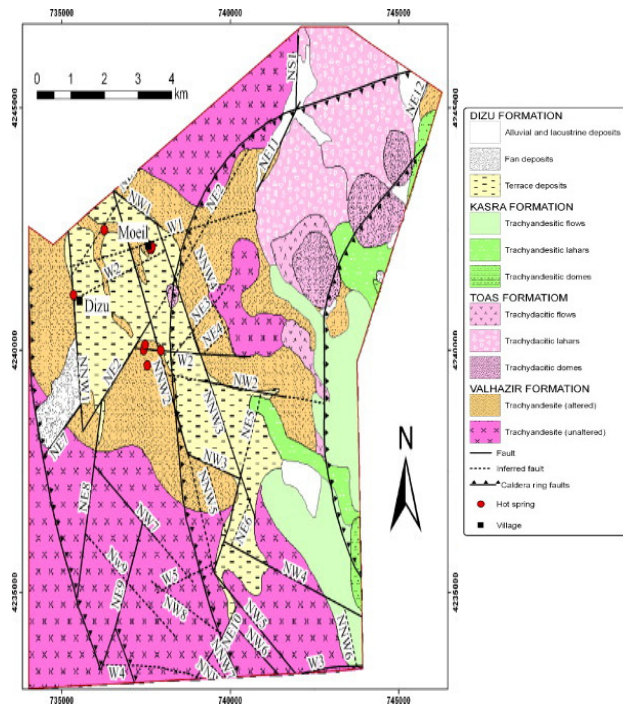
735000
740000
745000

0 1 2 3 4 km

4245000
4240000
4235000

NS1
NE12
NE11
NE2
NW1
W1
Moeil
W2
Dizu
NE3
NNW4
NE4
NE2
NNW2
W2
NW2
NE1
NNW3
NE5
NE7
NW3
NNW5
NE8
NW7
NE6
NW4
NE9
W5
NW8
NE10
NW5
NW6
NNW6
W3
W4
NNW1
NNW7

N

DIZU FORMATION
Alluvial and lacoustrine deposits
Fan deposits
Terrace deposits
KASRA FORMATION
Trachyandesitic flows
Trachyandesitic lahars
Trachyandesitic domes
TOAS FORMATIOM
Trachydacitic flows
Trachydacitic lahars
Trachydacitic domes
VALHAZIR FORMATION
Trachyandesite (altered)
Trachyandesite (unaltered)
Fault
Inferred fault
Caldera ring faults
Hot spring
Village

735000
740000
745000